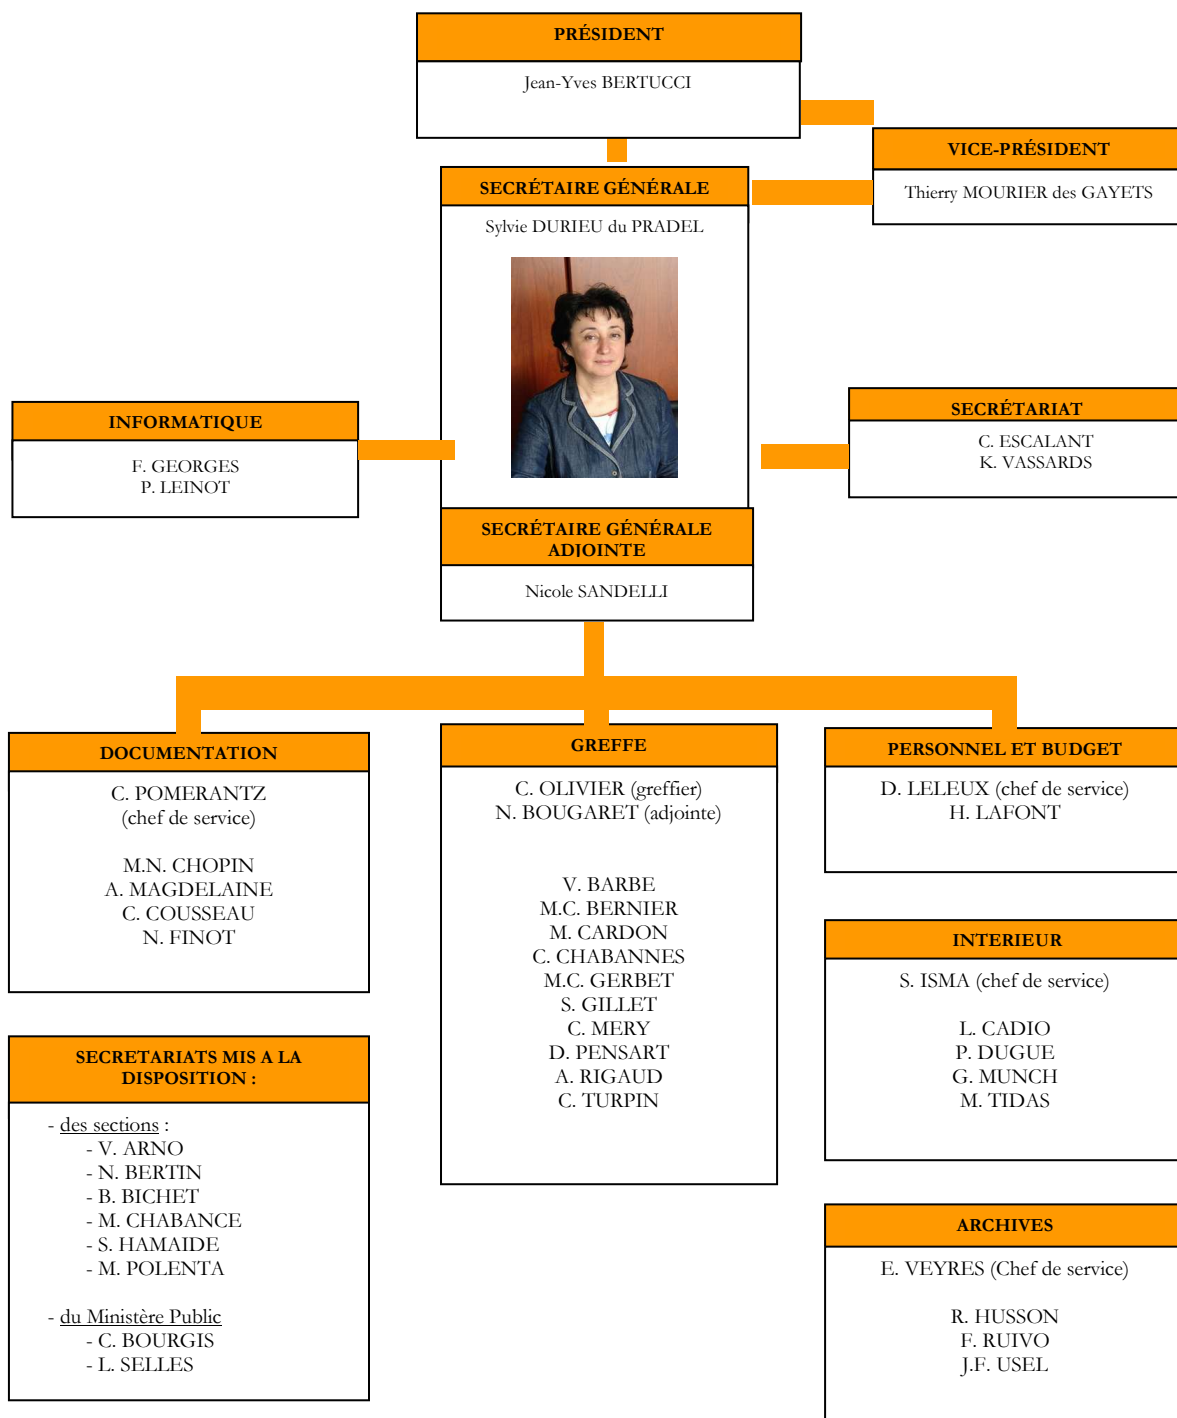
PRÉSIDENT

Jean-Yves BERTUCCI

VICE-PRÉSIDENT

Thierry MOURIER des GAYETS

SECRÉTAIRE GÉNÉRALE

Sylvie DURIEU du PRADEL

INFORMATIQUE

F. GEORGES
P. LEINOT

SECRÉTARIAT

C. ESCALANT
K. VASSARDS

SECRÉTAIRE GÉNÉRALE ADJOINTE

Nicole SANDELLI

DOCUMENTATION

C. POMERANTZ
(chef de service)

M.N. CHOPIN
A. MAGDELAINE
C. COUSSEAU
N. FINOT

GREFFE

C. OLIVIER (greffier)
N. BOUGARET (adjointe)

V. BARBE
M.C. BERNIER
M. CARDON
C. CHABANNES
M.C. GERBET
S. GILLET
C. MERY
D. PENSART
A. RIGAUD
C. TURPIN

PERSONNEL ET BUDGET

D. LELEUX (chef de service)
H. LAFONT

INTERIEUR

S. ISMA (chef de service)

L. CADIO
P. DUGUE
G. MUNCH
M. TIDAS

SECRETARIATS MIS A LA DISPOSITION :

- des sections :
- V. ARNO
- N. BERTIN
- B. BICHET
- M. CHABANCE
- S. HAMAIDE
- M. POLENTA

- du Ministère Public
- C. BOURGIS
- L. SELLES

ARCHIVES

E. VEYRES (Chef de service)

R. HUSSON
F. RUIVO
J.F. USEL